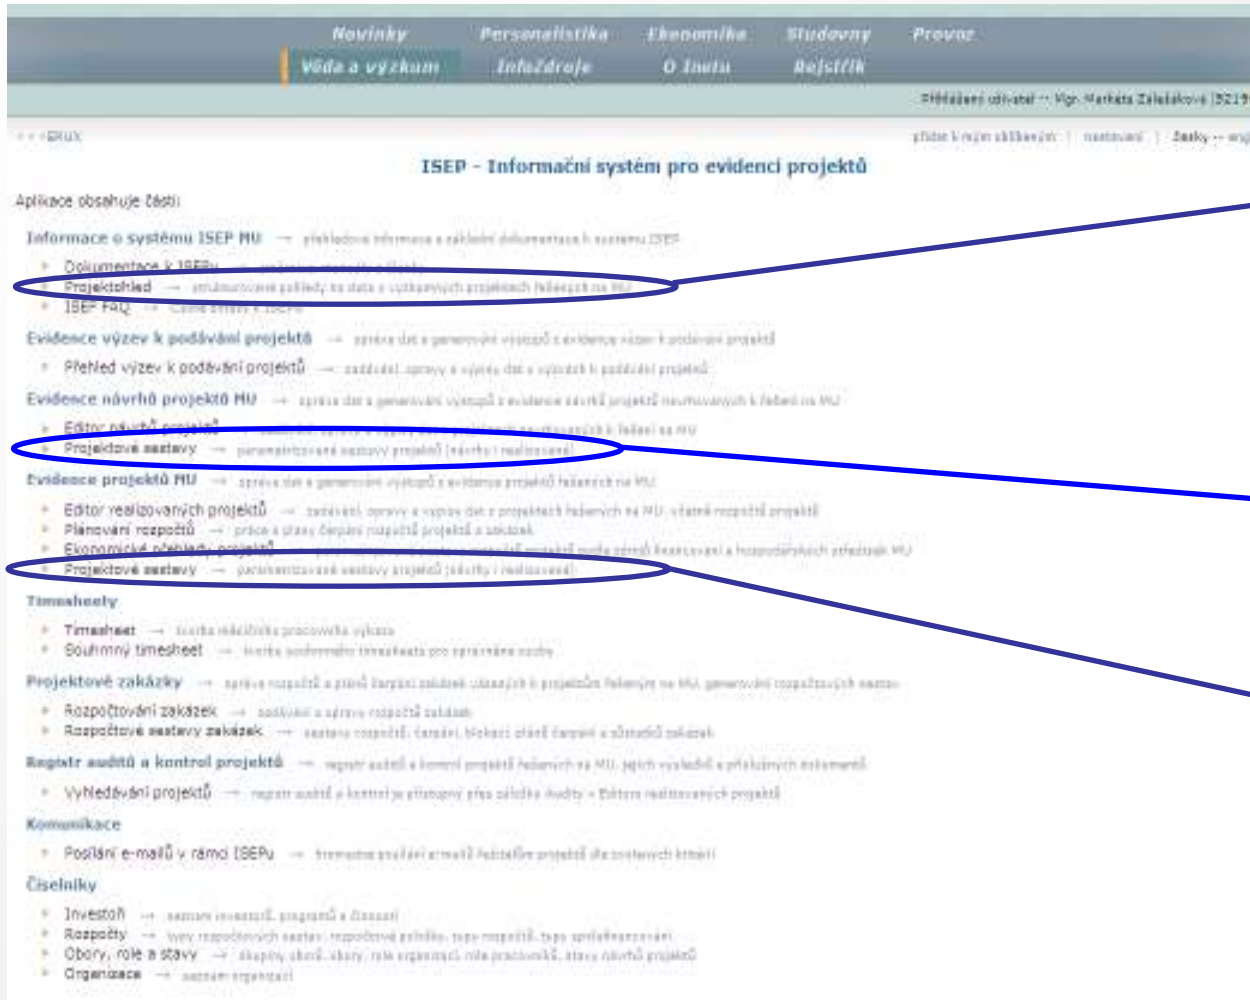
Novinky Personalistika Ekonomika Studovny Provoz
Věda a výzkum InfoZdroje O Inetu Rejstřík

Přihlášený uživatel -- Mgr. Markéta Zalabáková [5219

<<<ERUX

přidat k mým oblíbeným | nastavení | Česky -- eng

ISEP - Informační systém pro evidenci projektů

Aplikace obsahuje části:

Informace o systému ISEP MU → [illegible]

Dokumentace k ISEPu → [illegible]
Projektohled → strukturované pohledy na data o uskutečněných projektech řešených na MU
ISEP FAQ → Časté dotazy k ISEPu

Evidence výzev k podávání projektů → správa dat a generování výstupů z evidence výzev k podávání projektů

Přehled výzev k podávání projektů → zadávání, opravy a výpisy dat o výzvách k podávání projektů

Evidence návrhů projektů MU → správa dat a generování výstupů z evidence návrhů projektů navrhovaných k řešení na MU

Editor návrhů projektů → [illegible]
Projektové sestavy → parametrizované sestavy projektů (návrhy i realizované)

Evidence projektů MU → správa dat a generování výstupů z evidence projektů řešených na MU

Editor realizovaných projektů → zadávání, opravy a výpisy dat o projektech řešených na MU, včetně rozpočtů projektů
Plánování rozpočtů → práce s plány čerpání rozpočtů projektů a zakázek
Ekonomické přehledy projektů → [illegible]
Projektové sestavy → parametrizované sestavy projektů (návrhy i realizované)

Timesheety

Timesheet → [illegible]
Souhrnný timesheet → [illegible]

Projektové zakázky → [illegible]

Rozpočtování zakázek → zadávání a správa rozpočtů zakázek
Rozpočtové sestavy zakázek → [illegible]

Registr auditů a kontrol projektů → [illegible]

Vyhledávání projektů → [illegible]

Komunikace

Posílání e-mailů v rámci ISEPu → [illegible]

Číselníky

Investoři → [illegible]
Rozpočty → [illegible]
Obory, role a stavy → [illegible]
Organizace → seznam organizací